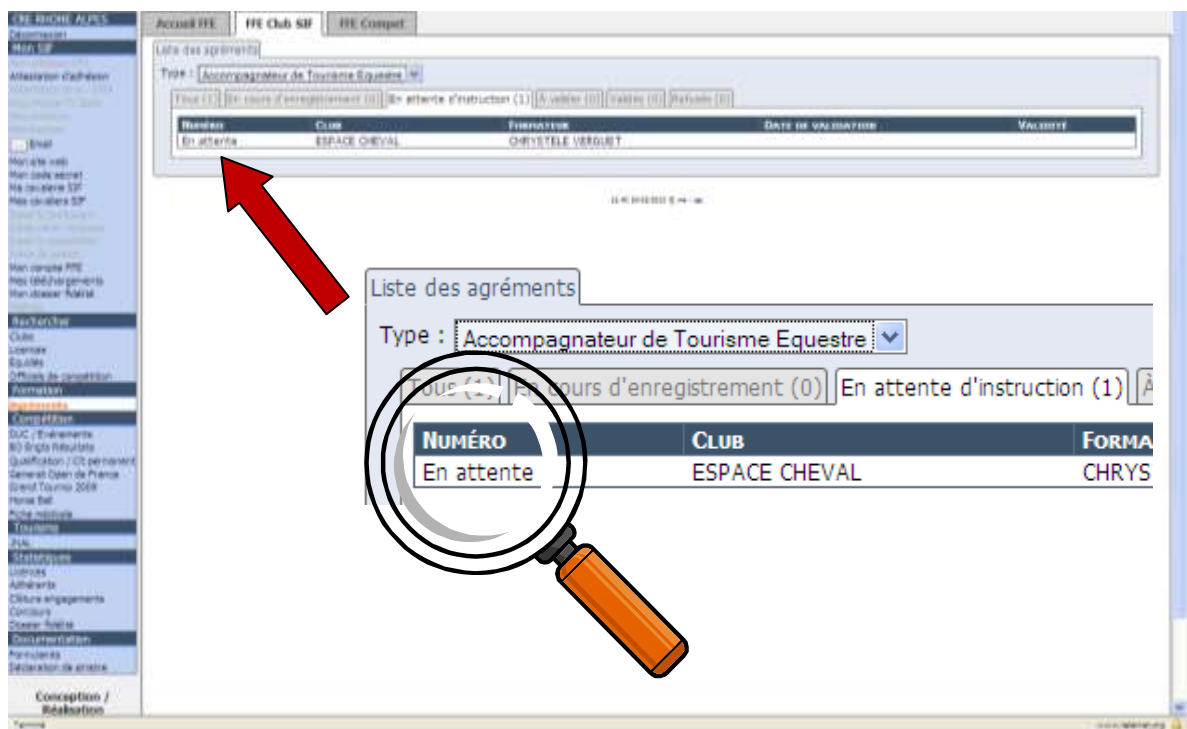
CRE RHONE ALPES
Déconnexion
Mon SIF
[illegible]
Attestation d'adhésion
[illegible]
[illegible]
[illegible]
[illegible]
Email
Mon site web
Mon code secret
Ma cavalerie SIF
Mes cavaliers SIF
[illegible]
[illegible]
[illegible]
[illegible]
Mon compte FFE
Mes téléchargements
Mon dossier fidélité
Rechercher
Clubs
Licenciés
Equidés
Officiels de compétition
Formation
Agréments
Compétition
DUC / Evénements
BO Engts Résultats
Qualification / Ct permanent
Generali Open de France
Grand Tournoi 2009
Horse Ball
Fiche résiduelle
Tourisme
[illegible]
Statistiques
Licences
Adhérents
Clôture engagements
Concours
Dossier fidélité
Documentation
Formulaires
Déclaration de sinistre
Conception / Réalisation

Accueil FFE
FFE Club SIF
FFE Compet

Liste des agréments
Type : Accompagnateur de Tourisme Equestre
Tous (1) | En cours d'enregistrement (0) | En attente d'instruction (1) | A valider (0) | Validés (0) | Refusés (0)

| Numéro | Club | Formateur | Date de validation | Validité |
|---|---|---|---|---|
| En attente | ESPACE CHEVAL | CHRYSTELE VERGUET | | |

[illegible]

Liste des agréments
Type : Accompagnateur de Tourisme Equestre
Tous (1) | En cours d'enregistrement (0) | En attente d'instruction (1) | À

| Numéro | Club | Forma |
|---|---|---|
| En attente | ESPACE CHEVAL | CHRYS |

Terminé
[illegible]